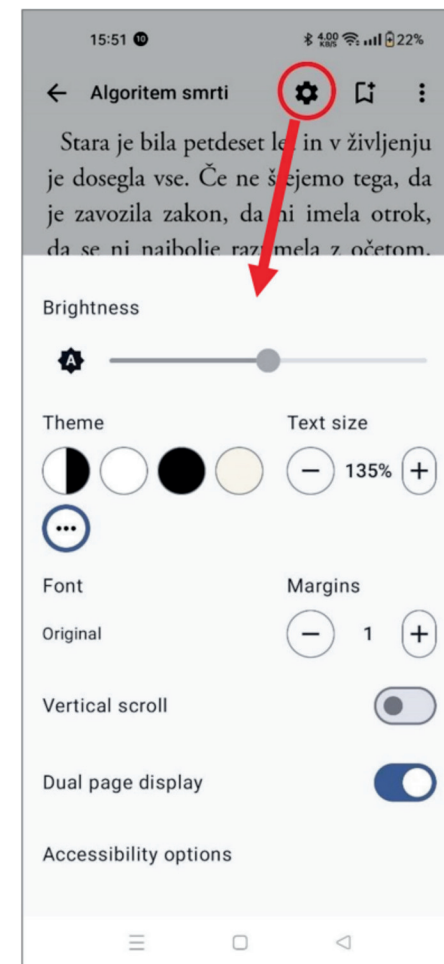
15:51 10 4.00 KB/S 22%

Algoritem smrti

Stara je bila petdeset le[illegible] in v življenju je dosegla vse. Če ne š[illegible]ejemo tega, da je zavozila zakon, da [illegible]i imela otrok, da se ni najbolje raz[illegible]mela z očetom.

Brightness

A

Theme

Text size

135%

Font

Original

Margins

1

Vertical scroll

Dual page display

Accessibility options